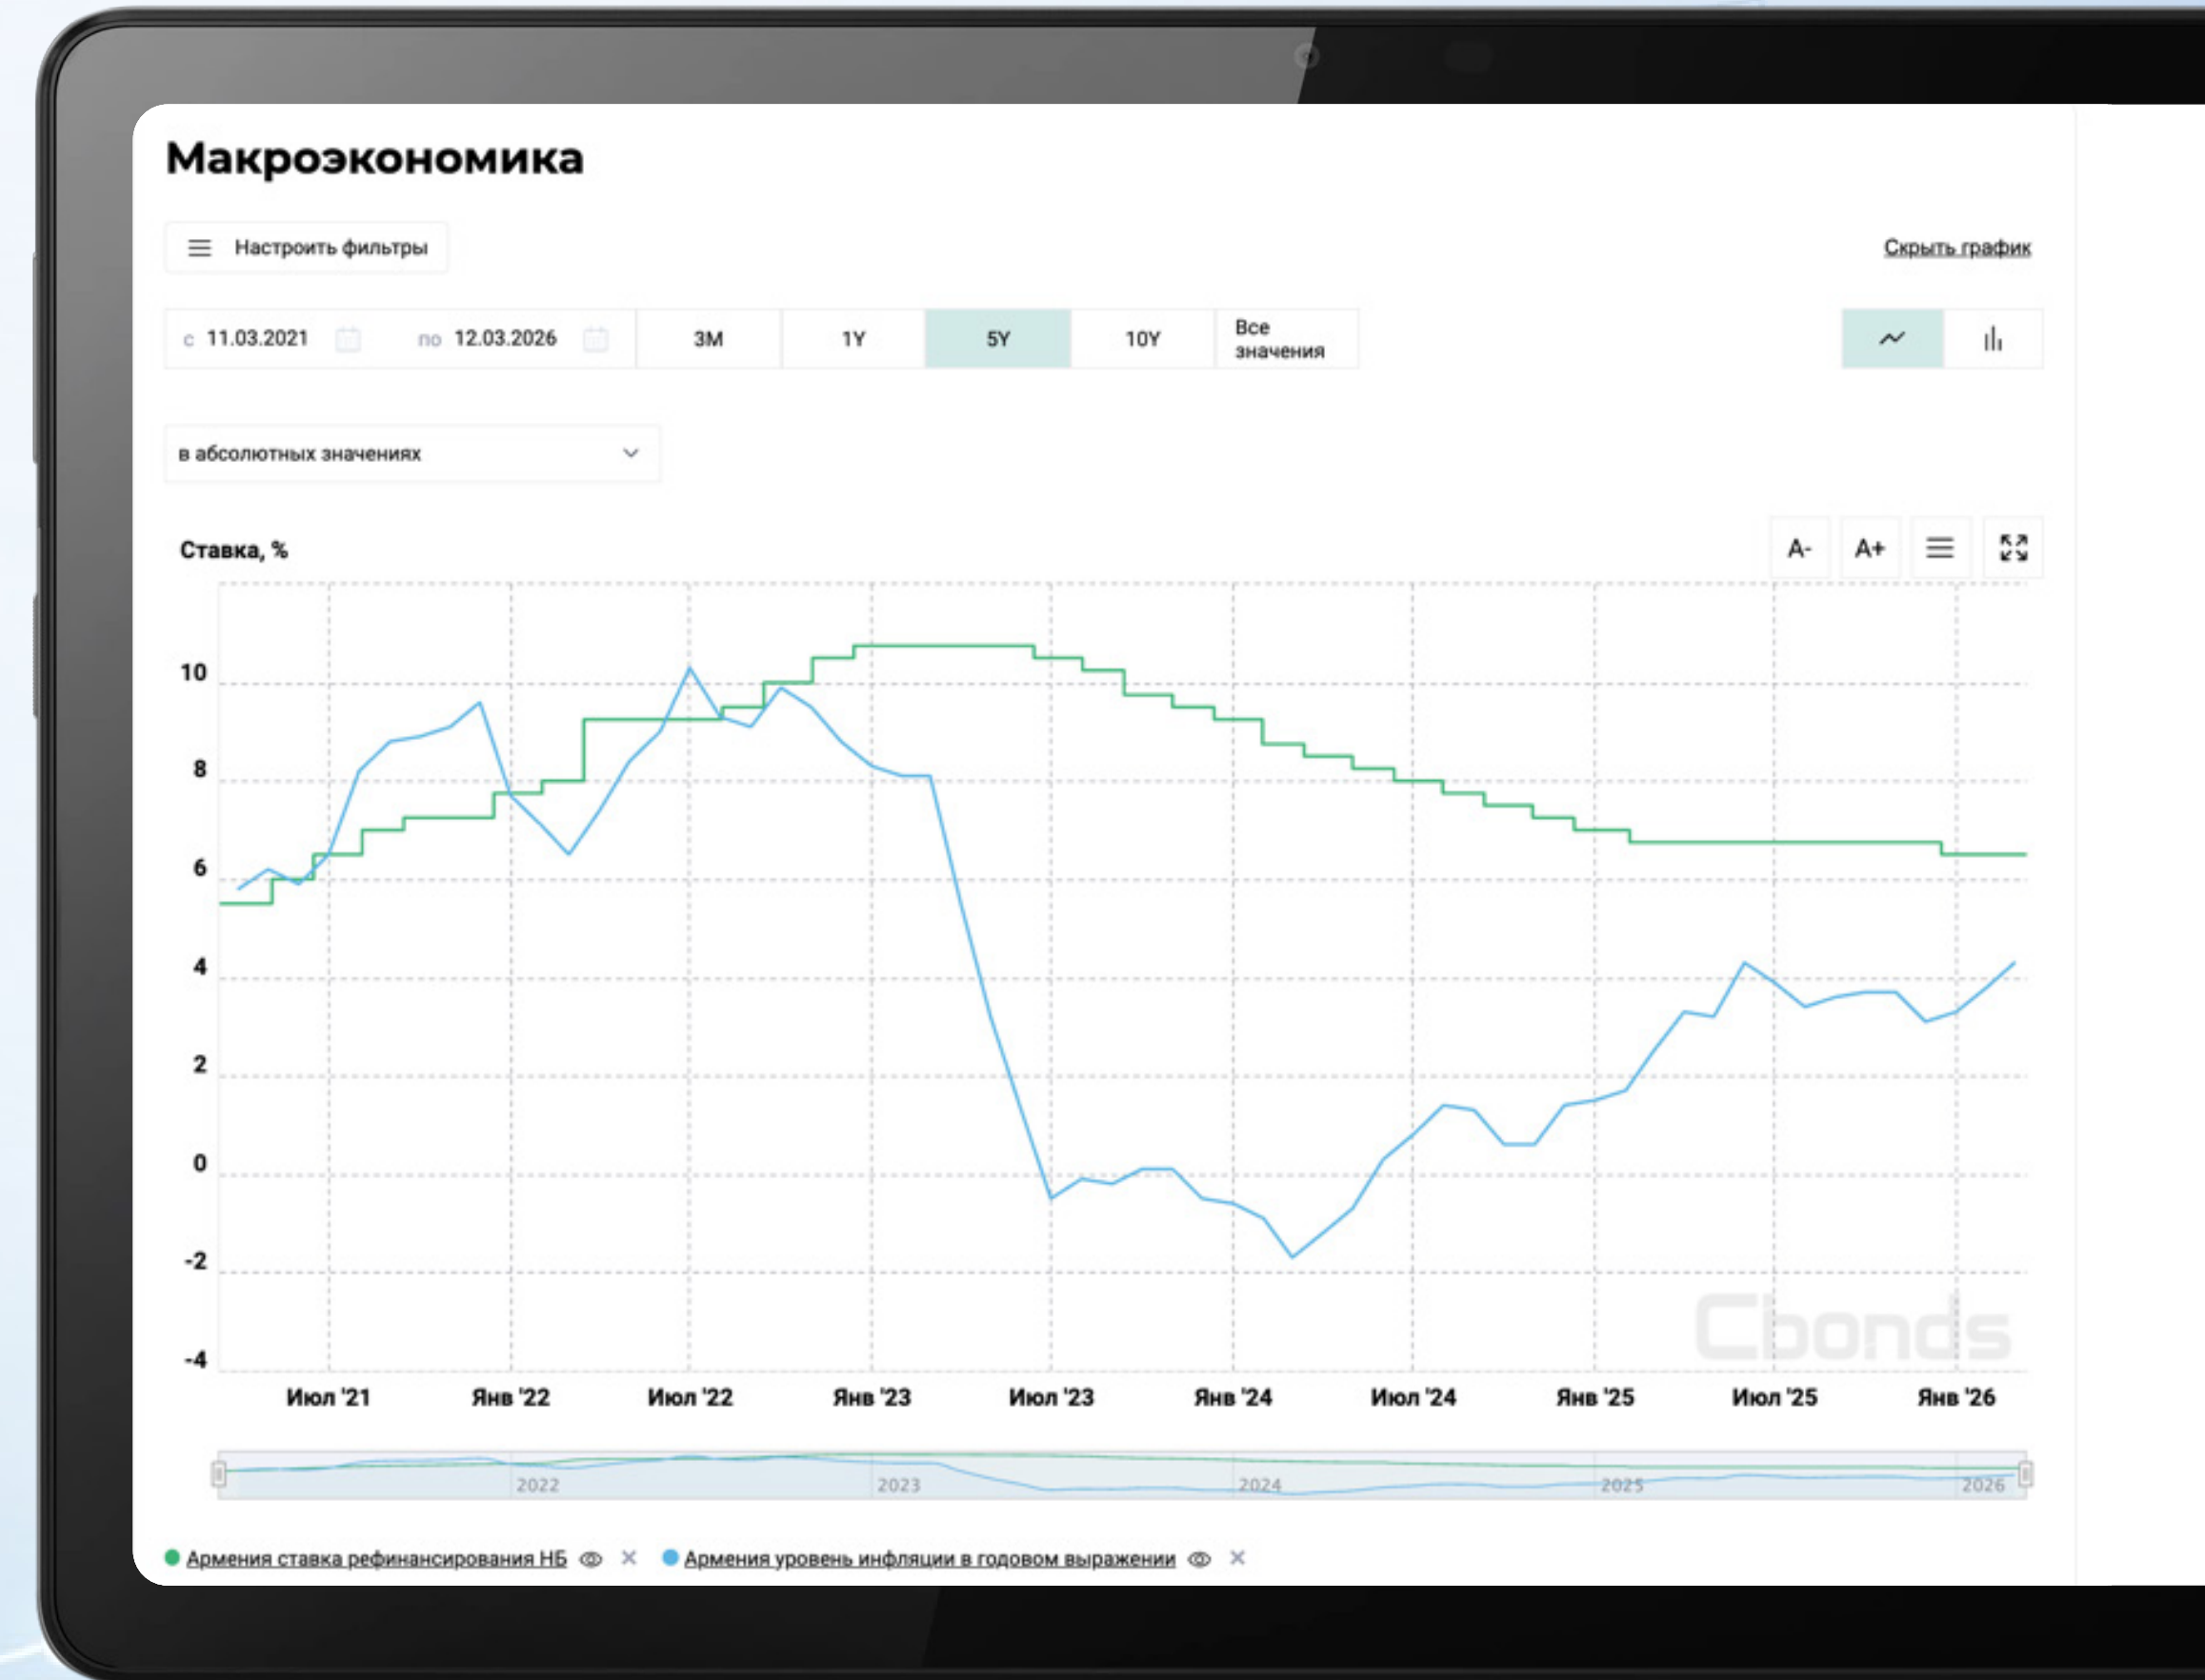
Макроэкономика

Настроить фильтры

Скрыть график

с 11.03.2021 по 12.03.2026 3M 1Y 5Y 10Y Все значения

в абсолютных значениях

Ставка, %

A- A+

10
8
6
4
2
0
-2
-4

Июл '21 Янв '22 Июл '22 Янв '23 Июл '23 Янв '24 Июл '24 Янв '25 Июл '25 Янв '26

2022 2023 2024 2025 2026

Cbonds

Армения ставка рефинансирования НБ × Армения уровень инфляции в годовом выражении ×